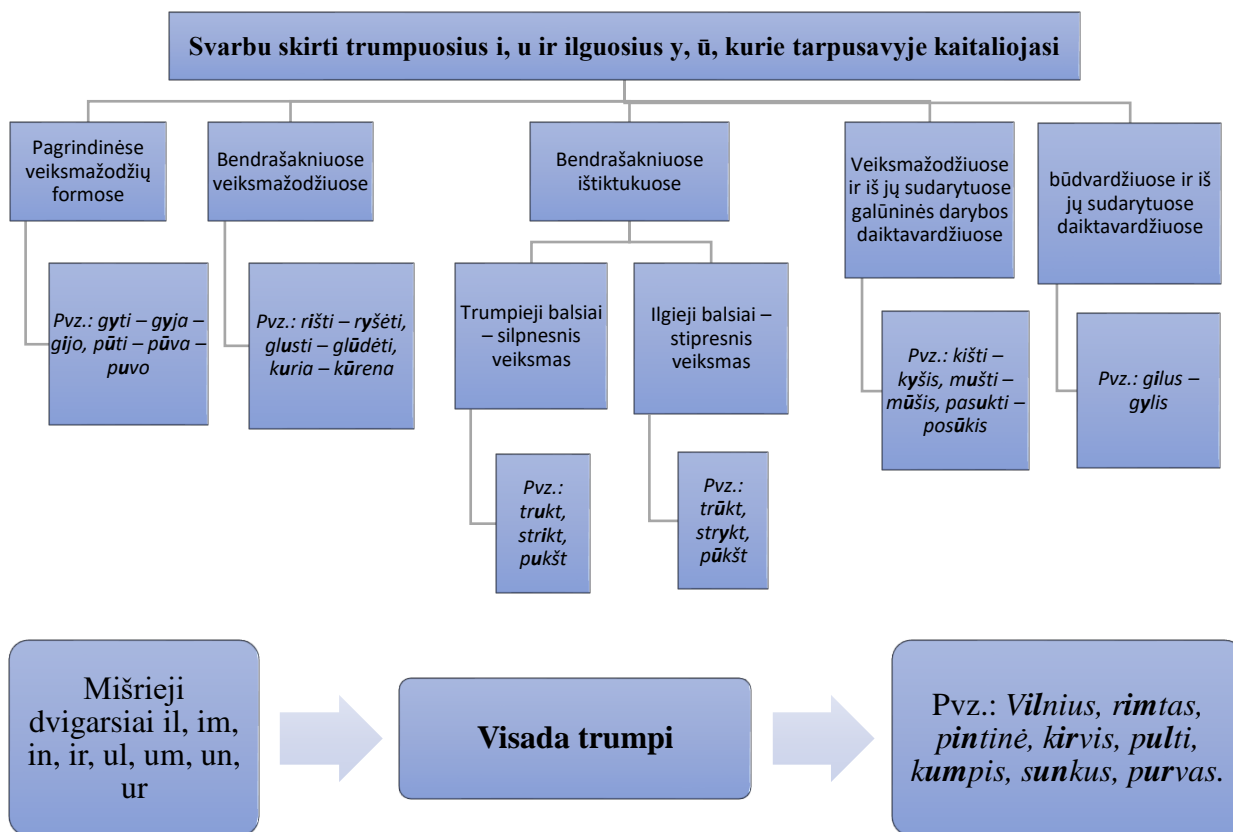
Svarbu skirti trumpuosius i, u ir ilguosius y, ū, kurie tarpusavyje kaitaliojasi

Pagrindinėse veiksmažodžių formose

Pvz.: gyti – gyja – gijo, pūti – pūva – puvo

Bendrašakniuose veiksmažodžiuose

Pvz.: rišti – ryšėti, glusti – glūdėti, kuria – kūrena

Bendrašakniuose ištiktukuose

Trumpieji balsiai – silpnesnis veiksmas

Pvz.: trukt, strikt, pukšt

Ilgieji balsiai – stipresnis veiksmas

Pvz.: trūkt, strykt, pūkšt

Veiksmažodžiuose ir iš jų sudarytuose galūninės darybos daiktavardžiuose

Pvz.: kišti – kyšis, mušti – mūšis, pasukti – posūkis

būdvardžiuose ir iš jų sudarytuose daiktavardžiuose

Pvz.: gilus – gylis

Mišrieji dvigarsiai il, im, in, ir, ul, um, un, ur

Visada trumpi

Pvz.: Vilnius, rimtas, pintinė, kirvis, pulti, kumpis, sunkus, purvas.